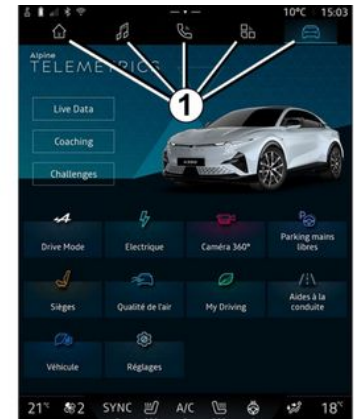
10°C 15:03

Alpine
TELEMETRICS

1

Live Data

Coaching

Challenges

Drive Mode

Electrique

Caméra 360°

Parking mains libres

Sièges

Qualité de l'air

My Driving

Aides à la conduite

Véhicule

Réglages

21° 2 SYNC A/C 18°